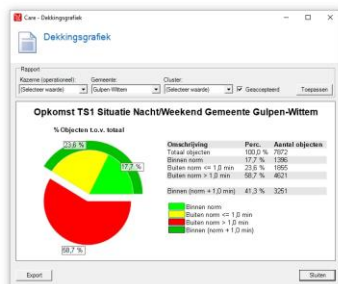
Care - Dekkingsgrafiek

Dekkingsgrafiek

Rapport
Kazerne (operationeel): (Selecteer waarde)
Gemeente: Gulpen-Wittem
Cluster: (Selecteer waarde)
Geaccepteerd
Toepassen

Opkomst TS1 Situatie Nacht/Weekend Gemeente Gulpen-Wittem

% Objecten t.o.v. totaal

23,6 %
17,7 %
58,7 %

| Omschrijving | Perc. | Aantal objecten |
|---|---|---|
| Totaal objecten | 100,0 % | 7872 |
| Binnen norm | 17,7 % | 1396 |
| Buiten norm <= 1,0 min | 23,6 % | 1855 |
| Buiten norm > 1,0 min | 58,7 % | 4621 |
| Binnen (norm + 1,0 min) | 41,3 % | 3251 |

Binnen norm
Buiten norm <= 1,0 min
Buiten norm > 1,0 min
Binnen (norm + 1,0 min)

Export
Sluiten